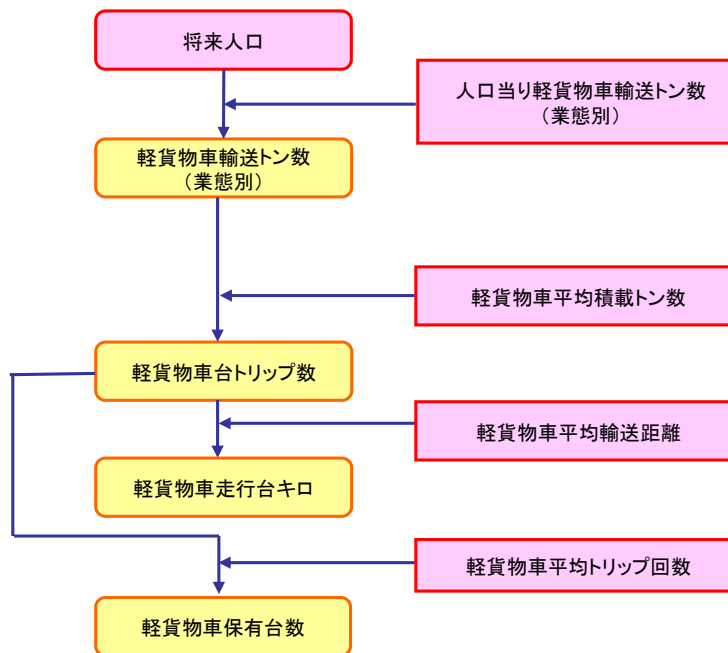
将来人口

人口当り軽貨物車輸送トン数
（業態別）

軽貨物車輸送トン数
（業態別）

軽貨物車平均積載トン数

軽貨物車台トリップ数

軽貨物車平均輸送距離

軽貨物車走行台キロ

軽貨物車平均トリップ回数

軽貨物車保有台数